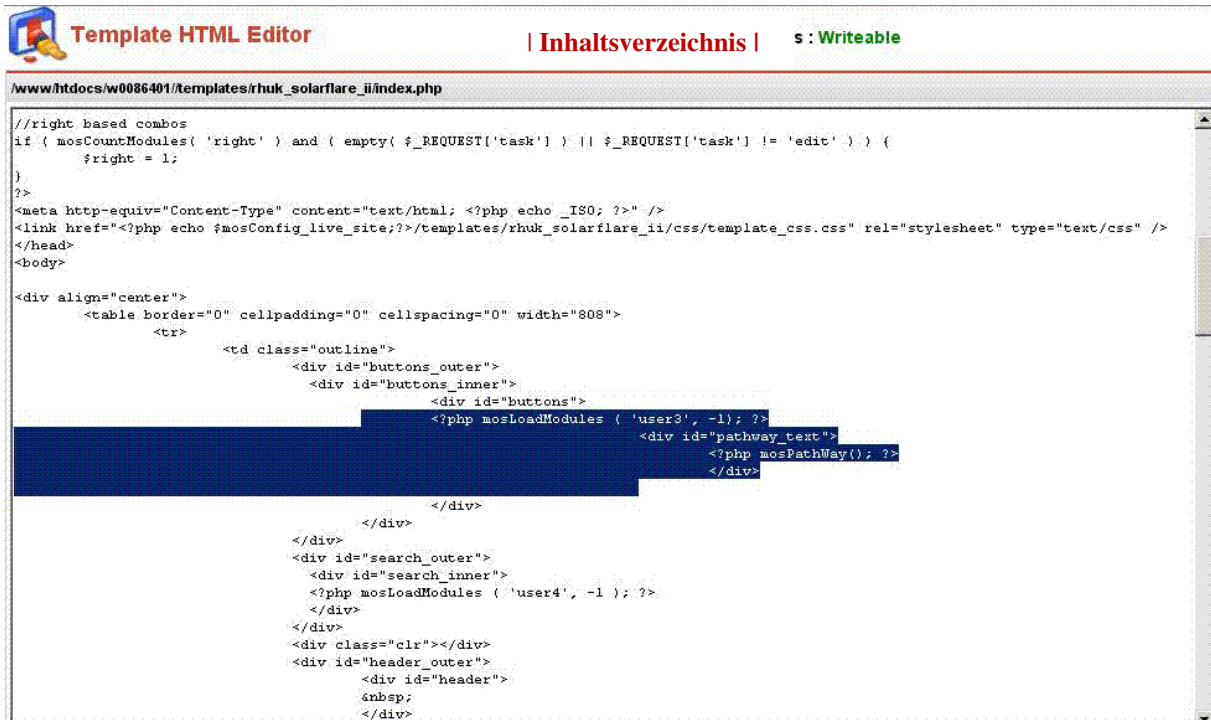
Template HTML Editor

| Inhaltsverzeichnis |

s : Writeable

/www/htdocs/w0086401//templates/rhuk_solarflare_ii/index.php

//right based combos
if ( mosCountModules( 'right' ) and ( empty( $_REQUEST['task'] ) || $_REQUEST['task'] != 'edit' ) ) {
$right = 1;
}
?>
<meta http-equiv="Content-Type" content="text/html; <?php echo _ISO; ?>" />
<link href="<?php echo $mosConfig_live_site;?>/templates/rhuk_solarflare_ii/css/template_css.css" rel="stylesheet" type="text/css" />
</head>
<body>

<div align="center">
<table border="0" cellpadding="0" cellspacing="0" width="808">
<tr>
<td class="outline">
<div id="buttons_outer">
<div id="buttons_inner">
<div id="buttons">
<?php mosLoadModules ( 'user3', -1); ?>
<div id="pathway_text">
<?php mosPathWay(); ?>
</div>
</div>
</div>
</div>
<div id="search_outer">
<div id="search_inner">
<?php mosLoadModules ( 'user4', -1 ); ?>
</div>
</div>
<div class="clr"></div>
<div id="header_outer">
<div id="header">
&nbsp;
</div>